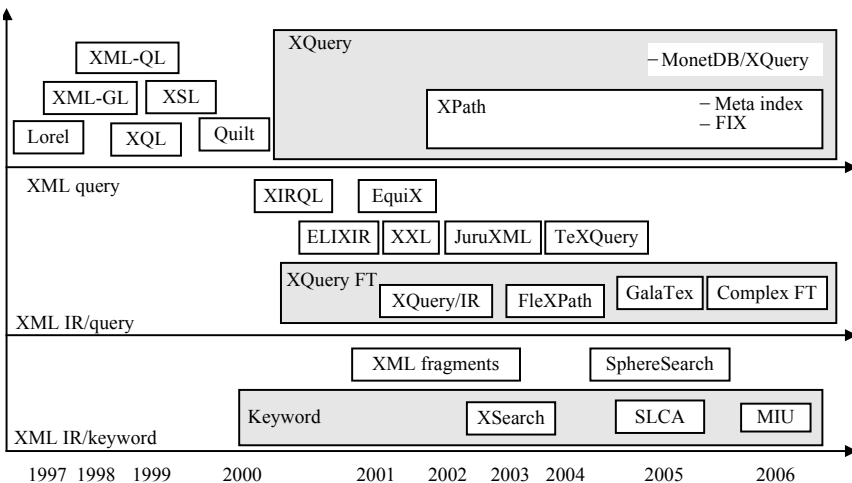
XML-QL
XML-GL
XSL
Lorel
XQL
Quilt
XQuery
– MonetDB/XQuery
XPath
– Meta index
– FIX
XML query
XIRQL
EquiX
ELIXIR
XXL
JuruXML
TeXQuery
XQuery FT
XQuery/IR
FleXPath
GalaTex
Complex FT
XML IR/query
XML fragments
SphereSearch
Keyword
XSearch
SLCA
MIU
XML IR/keyword
1997 1998 1999 2000 2001 2002 2003 2004 2005 2006